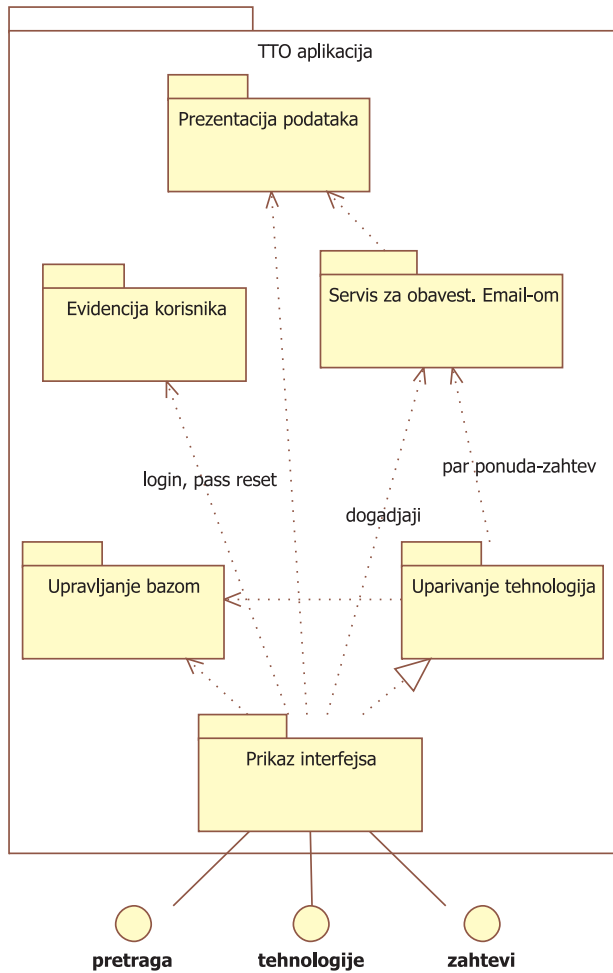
TTO aplikacija

Prezentacija podataka

Evidencija korisnika

Servis za obavest. Email-om

login, pass reset

par ponuda-zahtev

dogadjaji

Upravljanje bazom

Uparivanje tehnologija

Prikaz interfejsa

pretraga

tehnologije

zahtevi